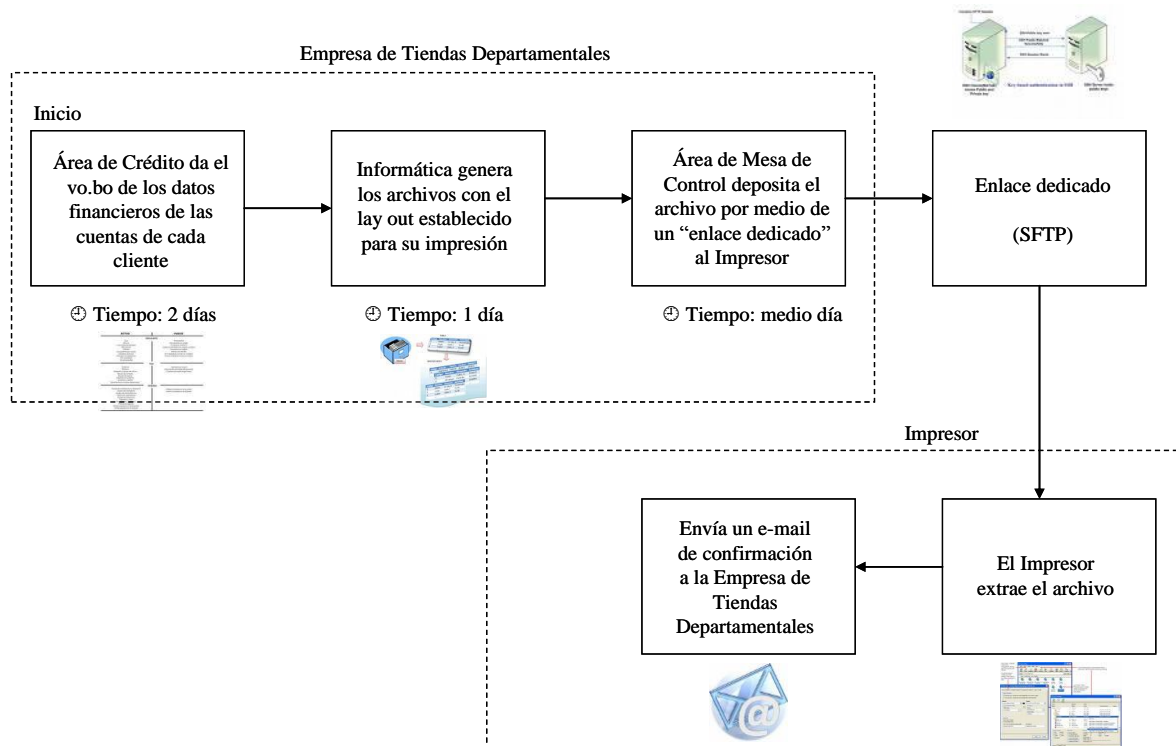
Empresa de Tiendas Departamentales

Inicio

Área de Crédito da el vo.bo de los datos financieros de las cuentas de cada cliente

Tiempo: 2 días

Informática genera los archivos con el lay out establecido para su impresión

Tiempo: 1 día

Área de Mesa de Control deposita el archivo por medio de un "enlace dedicado" al Impresor

Tiempo: medio día

Enlace dedicado

(SFTP)

Impresor

El Impresor extrae el archivo

Envía un e-mail de confirmación a la Empresa de Tiendas Departamentales